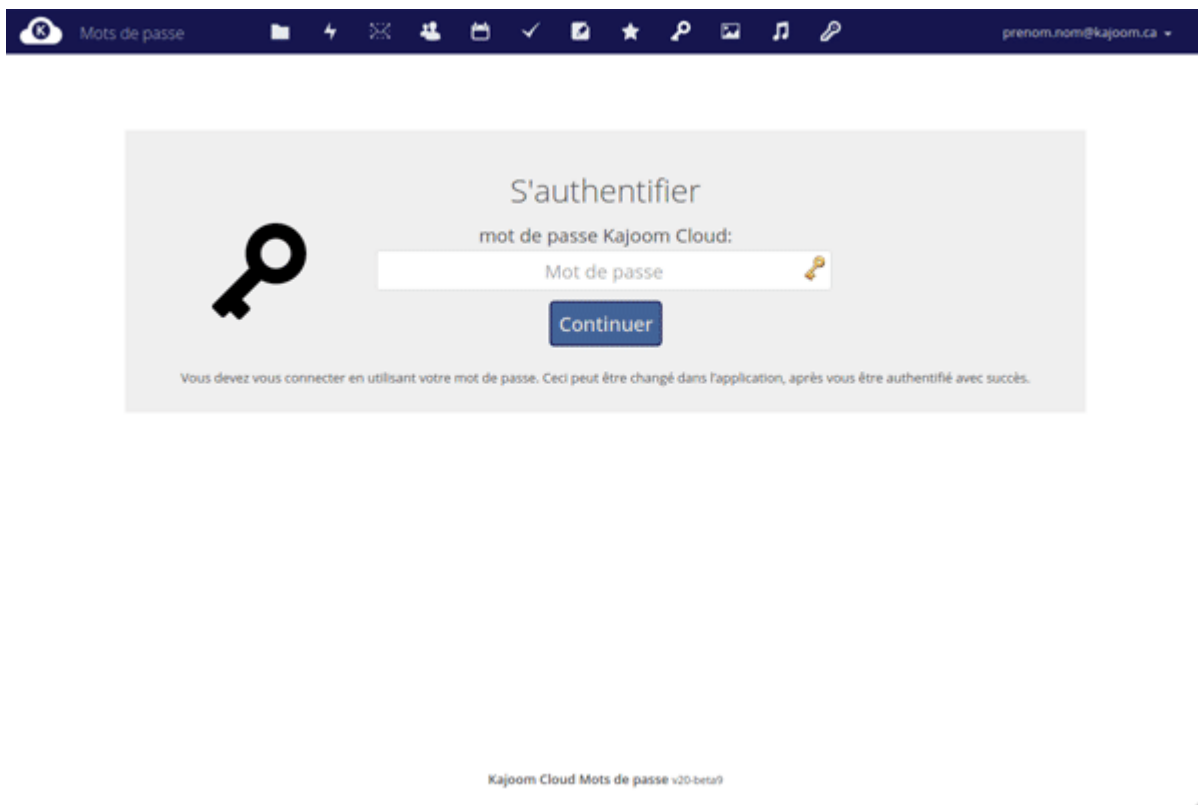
Mots de passe

prenom.nom@kajoom.ca

S'authentifier

mot de passe Kajoom Cloud:

Mot de passe

Continuer

Vous devez vous connecter en utilisant votre mot de passe. Ceci peut être changé dans l'application, après vous être authentifié avec succès.

Kajoom Cloud Mots de passe v20-beta9